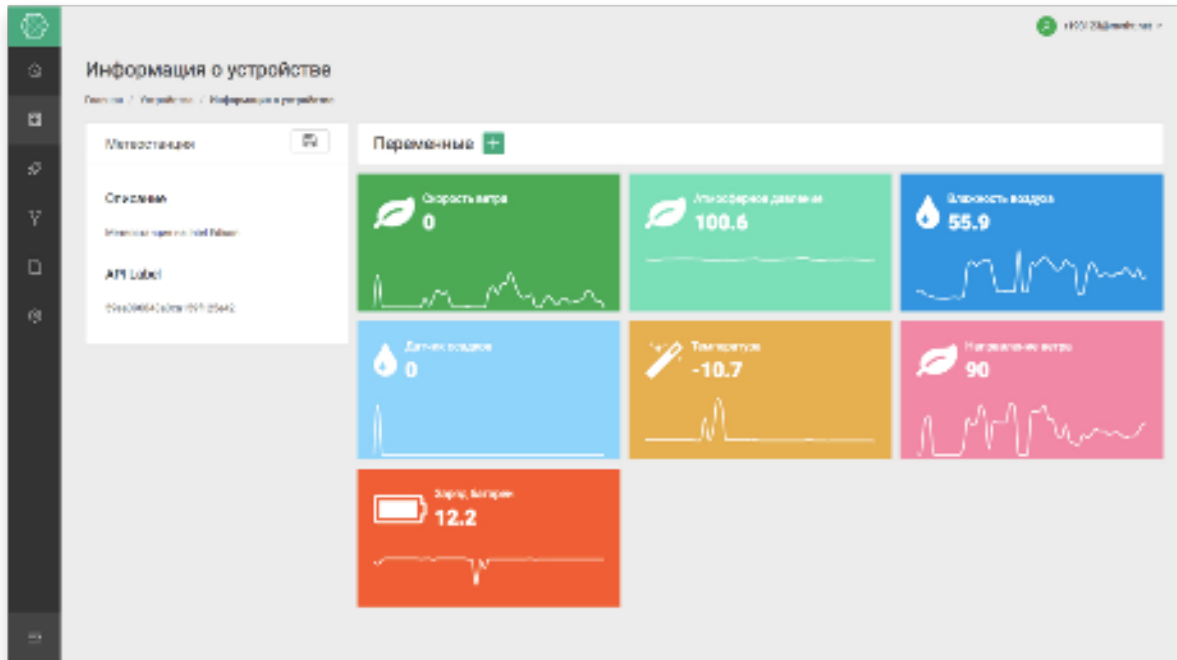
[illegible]

Информация о устройстве

Главная / Устройства / Информация о устройстве

Метеостанция

Описание

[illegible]

API Label

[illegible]

Переменные +

Скорость ветра
0

Атмосферное давление
100.6

Влажность воздуха
55.9

Датчик осадков
0

Температура
-10.7

Направление ветра
90

Заряд батареи
12.2